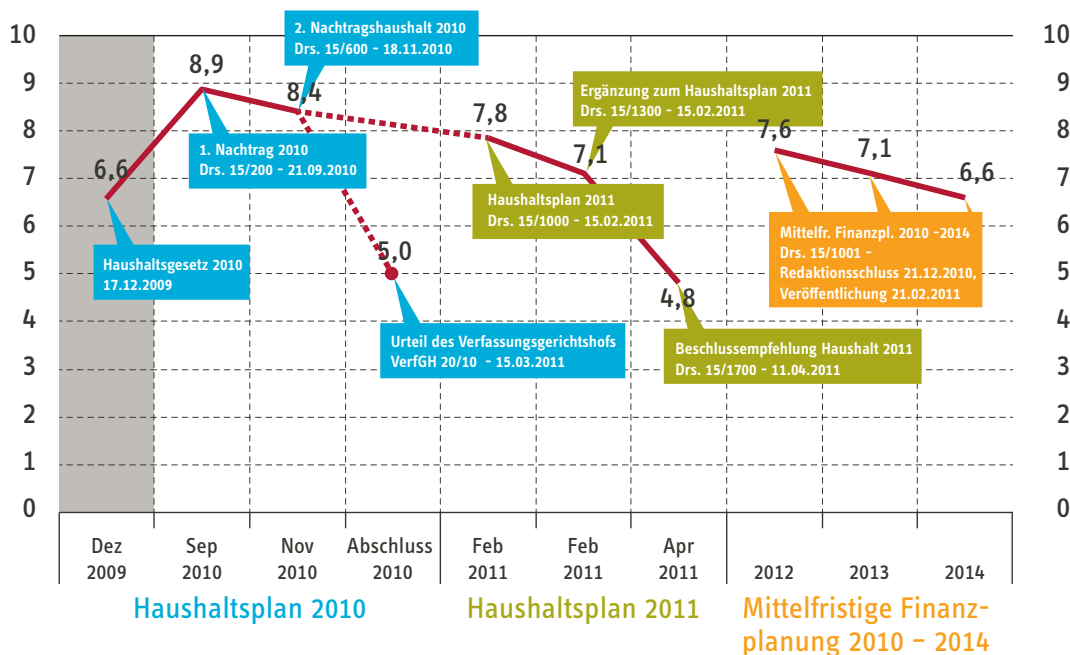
10
9
8
7
6
5
4
3
2
1
0

10
9
8
7
6
5
4
3
2
1
0

2. Nachtragshaushalt 2010
Drs. 15/600 - 18.11.2010

8,9
8,4
6,6
7,8
7,1
5,0
4,8
7,6
7,1
6,6

Ergänzung zum Haushaltsplan 2011
Drs. 15/1300 - 15.02.2011

1. Nachtrag 2010
Drs. 15/200 - 21.09.2010

Haushaltsplan 2011
Drs. 15/1000 - 15.02.2011

Haushaltsgesetz 2010
17.12.2009

Mittelfr. Finanzpl. 2010 -2014
Drs. 15/1001 -
Redaktionsschluss 21.12.2010,
Veröffentlichung 21.02.2011

Urteil des Verfassungsgerichtshofs
VerfGH 20/10 - 15.03.2011

Beschlussempfehlung Haushalt 2011
Drs. 15/1700 - 11.04.2011

| Dez 2009 | Sep 2010 | Nov 2010 | Abschluss 2010 | Feb 2011 | Feb 2011 | Apr 2011 | 2012 | 2013 | 2014 |
|---|---|---|---|---|---|---|---|---|---|

Haushaltsplan 2010
Haushaltsplan 2011
Mittelfristige Finanzplanung 2010 - 2014